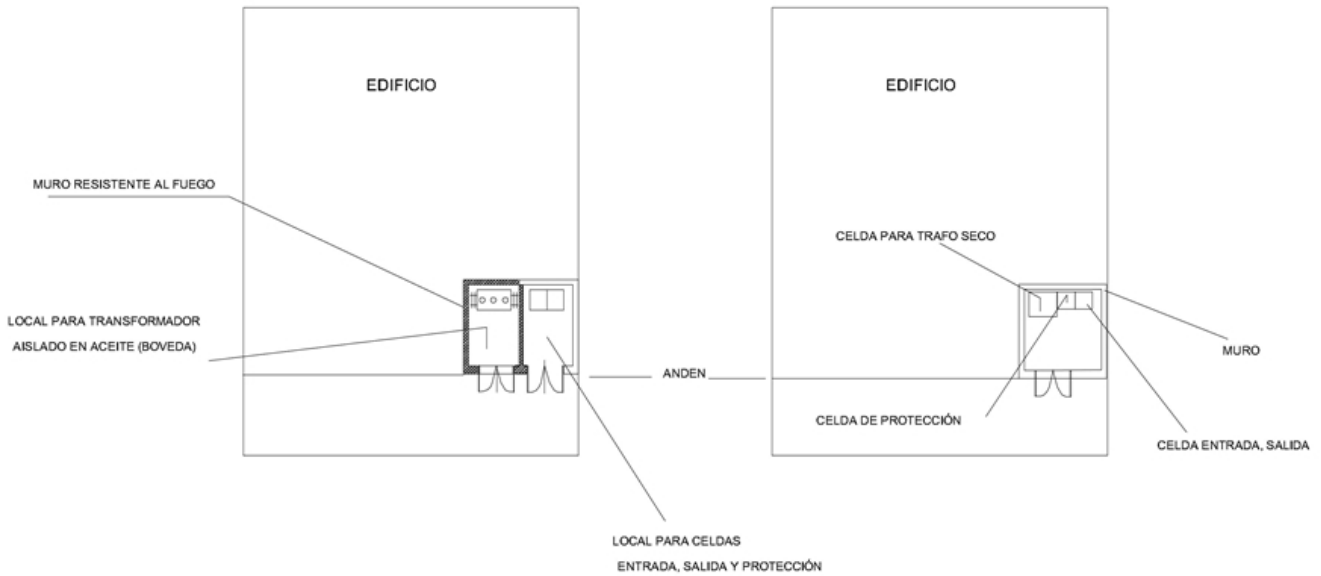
EDIFICIO

EDIFICIO

MURO RESISTENTE AL FUEGO

CELDA PARA TRAFO SECO

LOCAL PARA TRANSFORMADOR
AISLADO EN ACEITE (BOVEDA)

MURO

ANDEN

CELDA DE PROTECCIÓN

CELDA ENTRADA, SALIDA

LOCAL PARA CELDAS
ENTRADA, SALIDA Y PROTECCIÓN